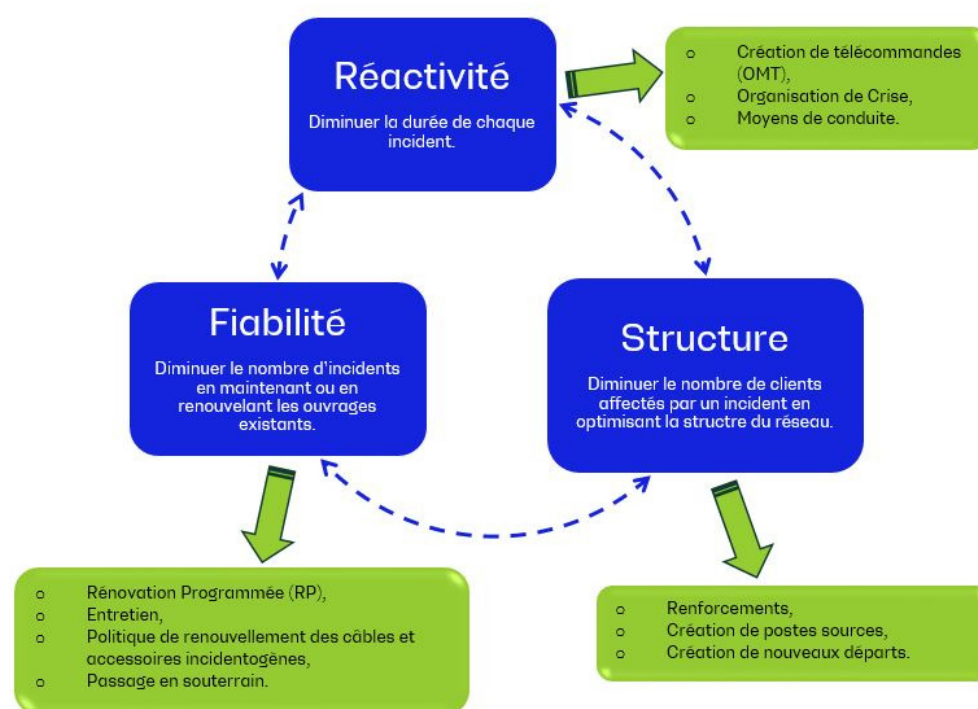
Réactivité

Diminuer la durée de chaque incident.

o Création de télécommandes (OMT),
o Organisation de Crise,
o Moyens de conduite.

Fiabilité

Diminuer le nombre d'incidents en maintenant ou en renouvelant les ouvrages existants.

Structure

Diminuer le nombre de clients affectés par un incident en optimisant la structre du réseau.

o Rénovation Programmée (RP),
o Entretien,
o Politique de renouvellement des câbles et accessoires incidentogènes,
o Passage en souterrain.

o Renforcements,
o Création de postes sources,
o Création de nouveaux départs.